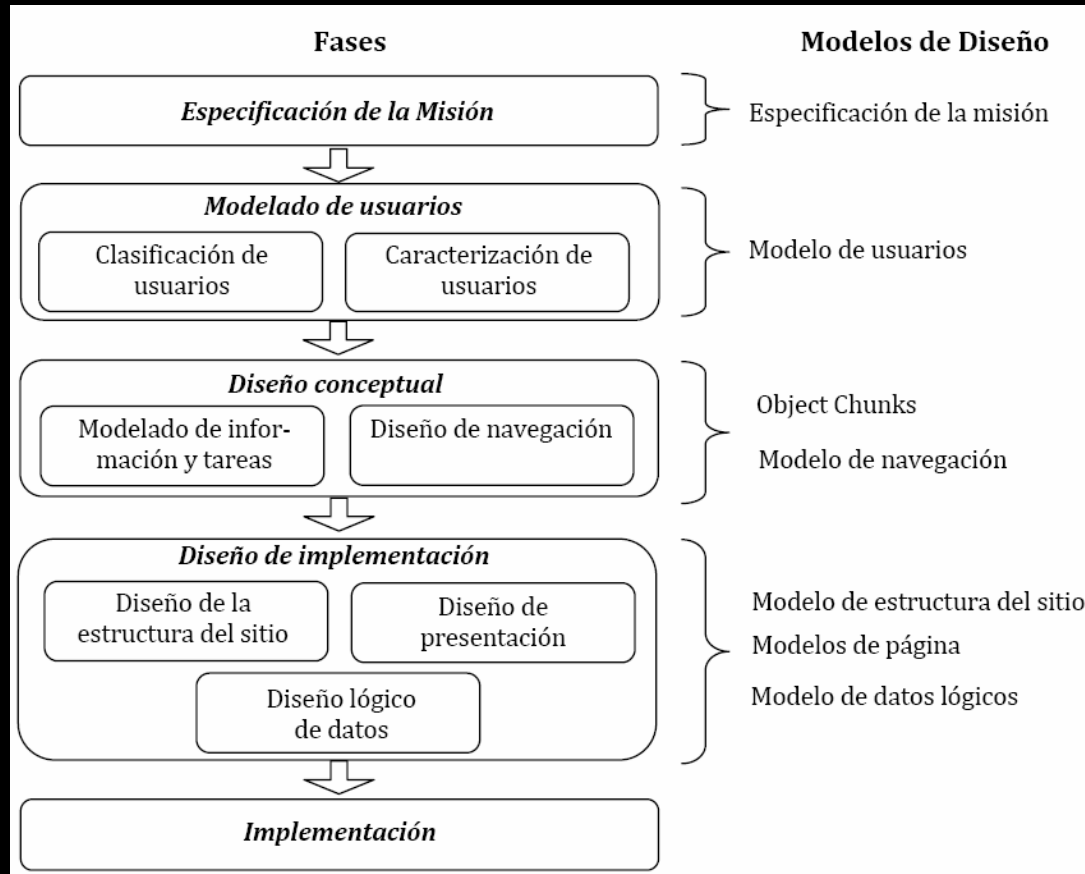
Fases

Modelos de Diseño

Especificación de la Misión

Especificación de la misión

Modelado de usuarios

Clasificación de usuarios

Caracterización de usuarios

Modelo de usuarios

Diseño conceptual

Modelado de información y tareas

Diseño de navegación

Object Chunks

Modelo de navegación

Diseño de implementación

Diseño de la estructura del sitio

Diseño de presentación

Diseño lógico de datos

Modelo de estructura del sitio

Modelos de página

Modelo de datos lógicos

Implementación